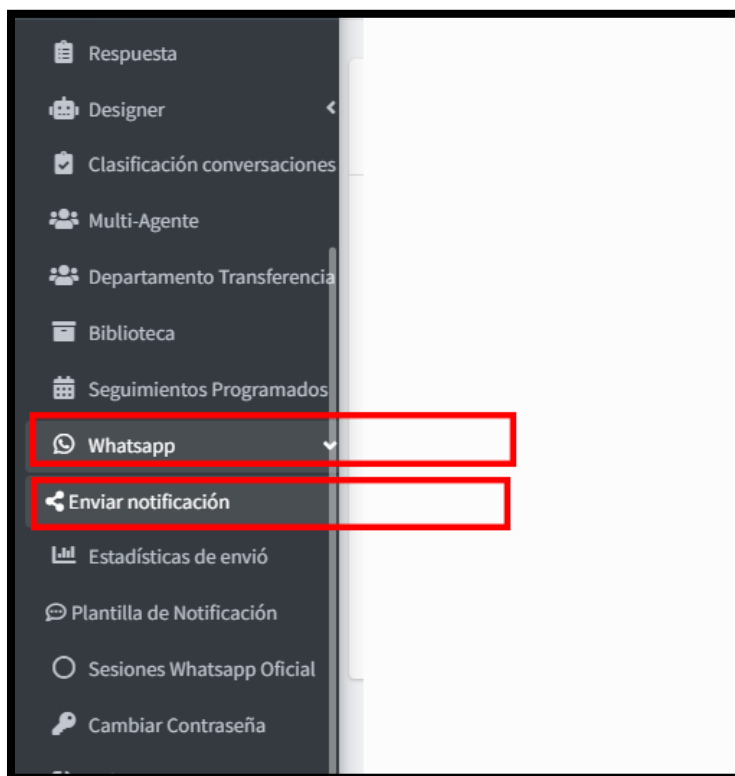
Respuesta

Designer

Clasificación conversaciones

Multi-Agente

Departamento Transferencia

Biblioteca

Seguimientos Programados

Whatsapp

Enviar notificación

Estadísticas de envió

Plantilla de Notificación

Sesiones Whatsapp Oficial

Cambiar Contraseña